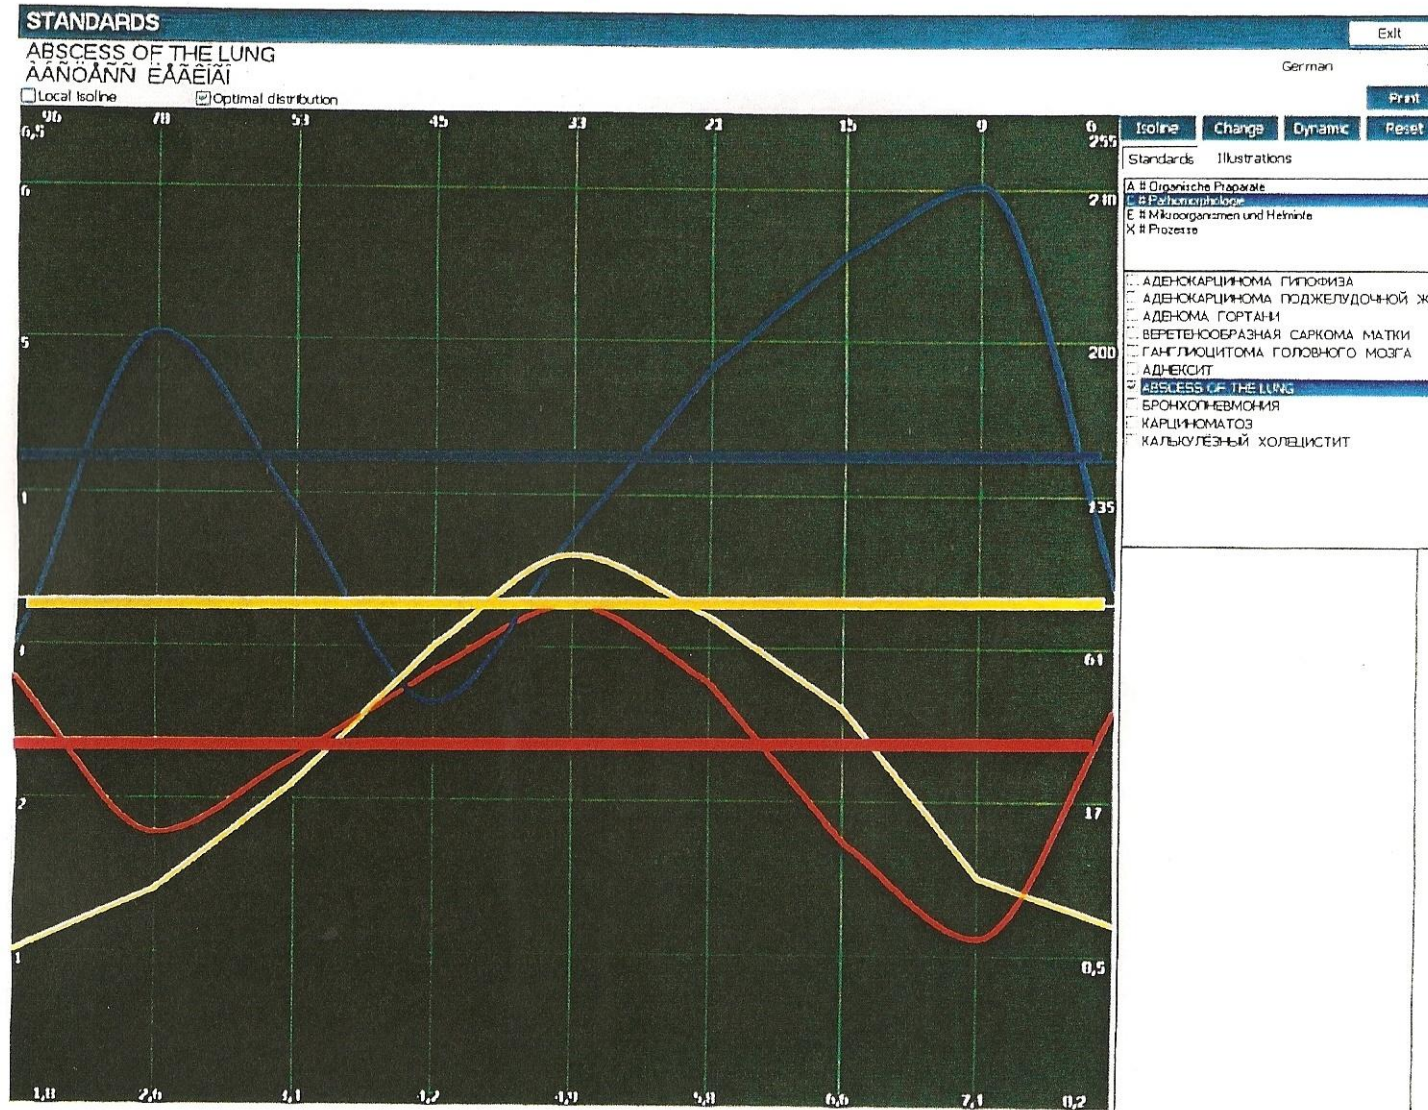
STANDARDS

Exit

ABSCESS OF THE LUNG
ÀÃÑÖÅÑÑ ËÅÃÊÎÃ

German

Local Isoline
Optimal distribution

Print

96 78 53 45 33 21 15 9 0
6,5
255

Isoline Change Dynamic Reset

Standards Illustrations

A # Organische Praparate
C # Pathomorphologie
E # Mikroorganismen und Helminte
X # Prozesse

АДЕНОКАРЦИНОМА ГИПОФИЗА
АДЕНОКАРЦИНОМА ПОДЖЕЛУДОЧНОЙ Ж
АДЕНОМА ГОРТАНИ
ВЕРЕТЕНООБРАЗНАЯ САРКОМА МАТКИ
ГАНГЛИОЦИТОМА ГОЛОВНОГО МОЗГА
АДНЕКСИТ
ABSCESS OF THE LUNG
БРОНХОПНЕВМОНИЯ
КАРЦИНОМАТОЗ
КАЛЬКУЛЁЗНЫЙ ХОЛЕЦИСТИТ

6
5
4
3
2
1

210
200
135
61
17
0,5

1,8 2,6 4,1 4,2 4,9 5,8 6,6 7,1 8,2